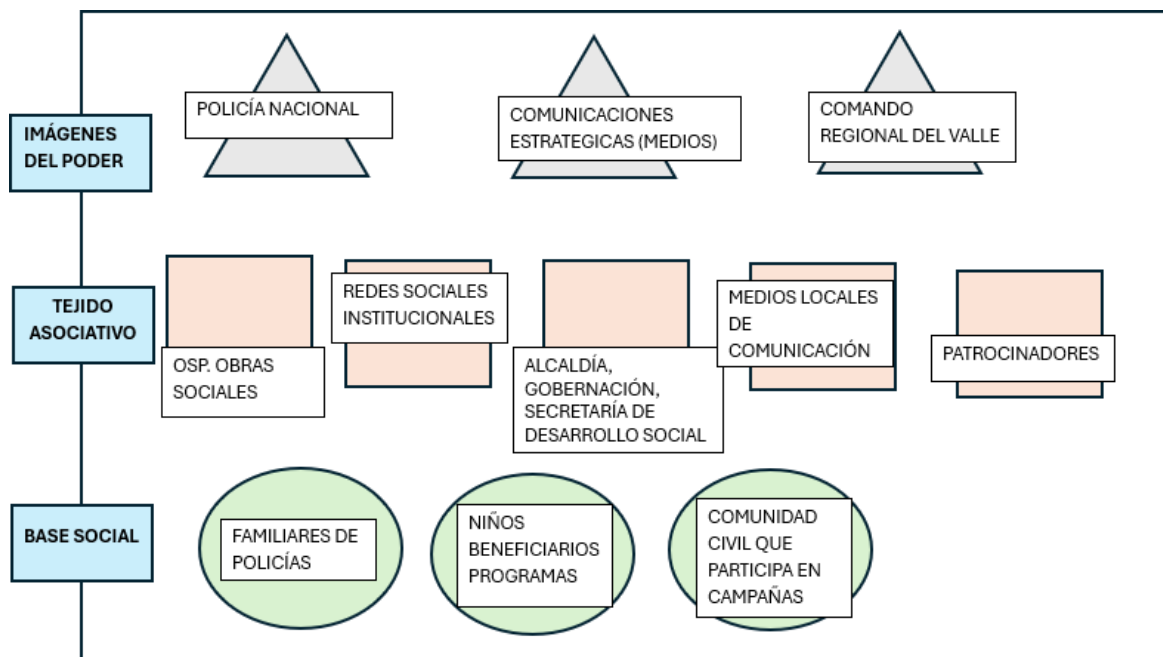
IMÁGENES DEL PODER

POLICÍA NACIONAL

COMUNICACIONES ESTRATEGICAS (MEDIOS)

COMANDO REGIONAL DEL VALLE

TEJIDO ASOCIATIVO

OSP. OBRAS SOCIALES

REDES SOCIALES INSTITUCIONALES

ALCALDÍA, GOBERNACIÓN, SECRETARÍA DE DESARROLLO SOCIAL

MEDIOS LOCALES DE COMUNICACIÓN

PATROCINADORES

BASE SOCIAL

FAMILIARES DE POLICÍAS

NIÑOS BENEFICIARIOS PROGRAMAS

COMUNIDAD CIVIL QUE PARTICIPA EN CAMPAÑAS